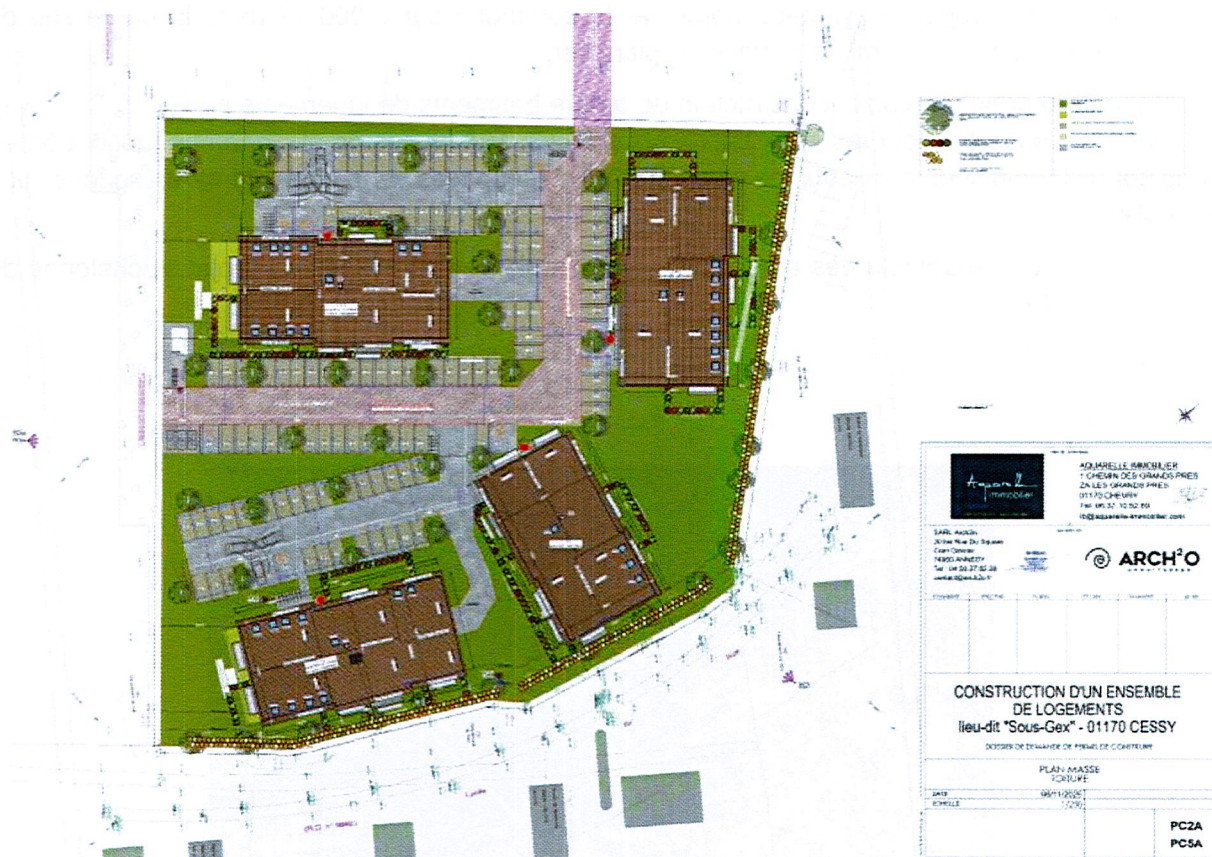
AQUARELLE IMMOBILIER
1 CHEMIN DES GRANDS PRES
ZA LES GRANDS PRES
01170 CHEVRY
Tel: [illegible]
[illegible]

Aquarelle immobilier

SARL Arch'O
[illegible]
74000 ANNECY
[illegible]

ARCH²O

CONSTRUCTION D'UN ENSEMBLE DE LOGEMENTS
lieu-dit "Sous-Gex" - 01170 CESSY

DOSSIER DE DEMANDE DE PERMIS DE CONSTRUIRE

PLAN MASSE
TOITURE

DATE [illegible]
ECHELLE 1/250

PC2A
PC5A